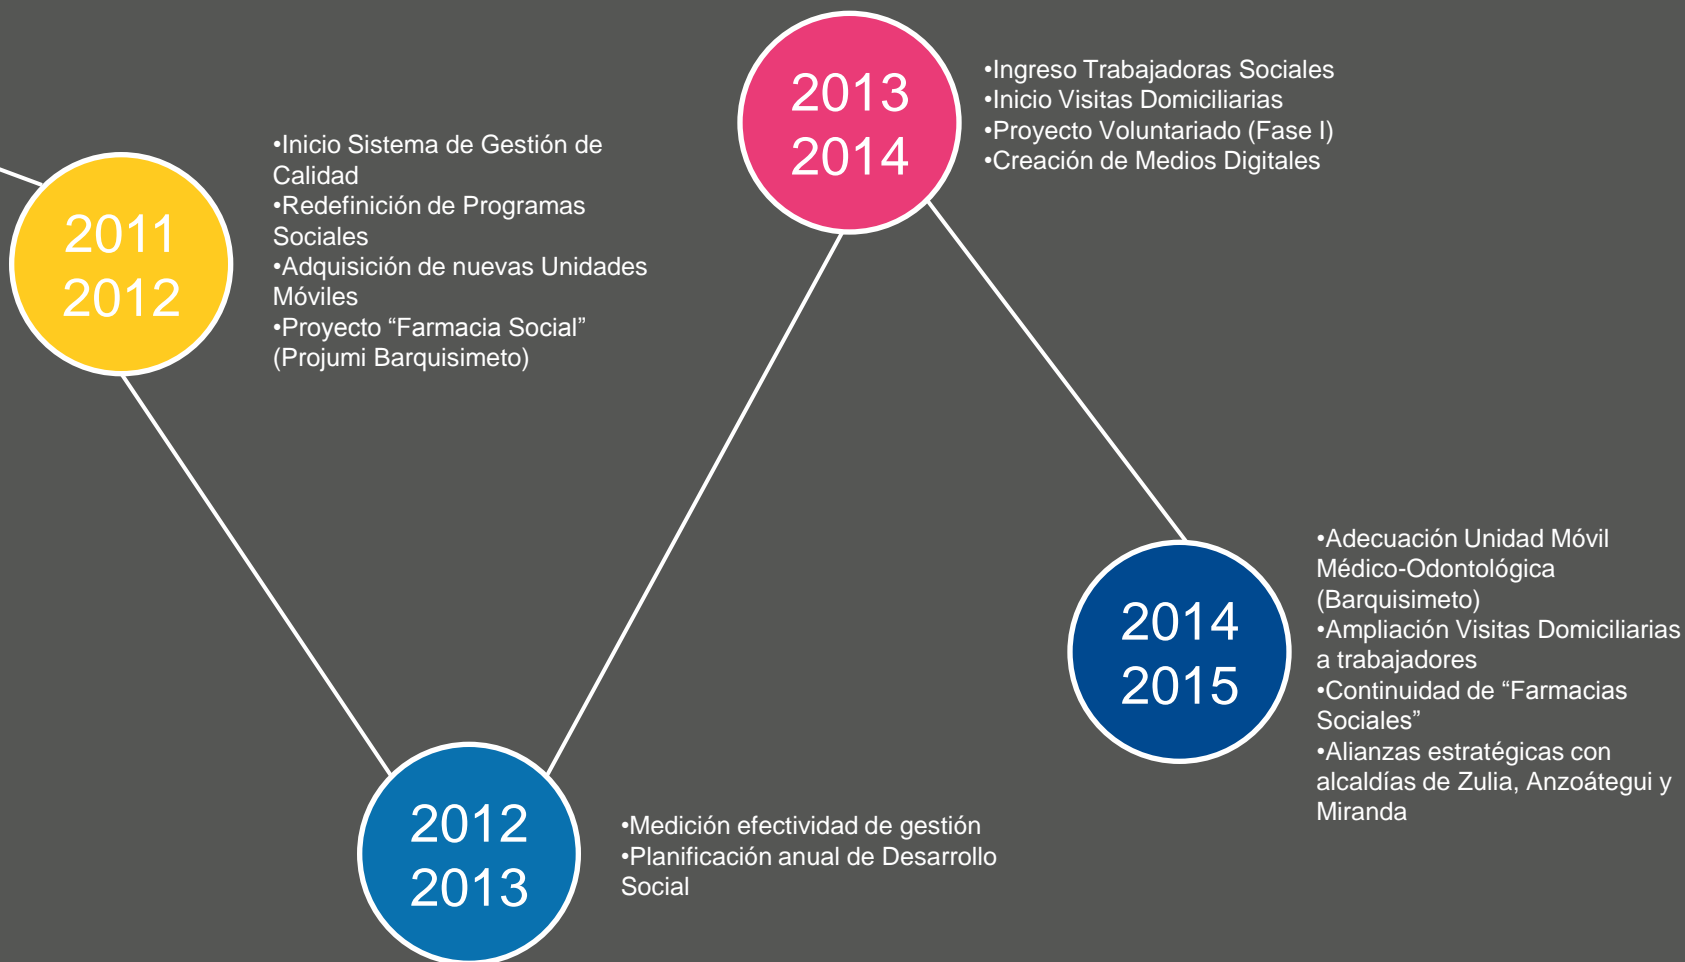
2011
2012

•Inicio Sistema de Gestión de Calidad
•Redefinición de Programas Sociales
•Adquisición de nuevas Unidades Móviles
•Proyecto “Farmacia Social” (Projumi Barquisimeto)

2012
2013

•Medición efectividad de gestión
•Planificación anual de Desarrollo Social

2013
2014

•Ingreso Trabajadoras Sociales
•Inicio Visitas Domiciliarias
•Proyecto Voluntariado (Fase I)
•Creación de Medios Digitales

2014
2015

•Adecuación Unidad Móvil Médico-Odontológica (Barquisimeto)
•Ampliación Visitas Domiciliarias a trabajadores
•Continuidad de “Farmacias Sociales”
•Alianzas estratégicas con alcaldías de Zulia, Anzoátegui y Miranda